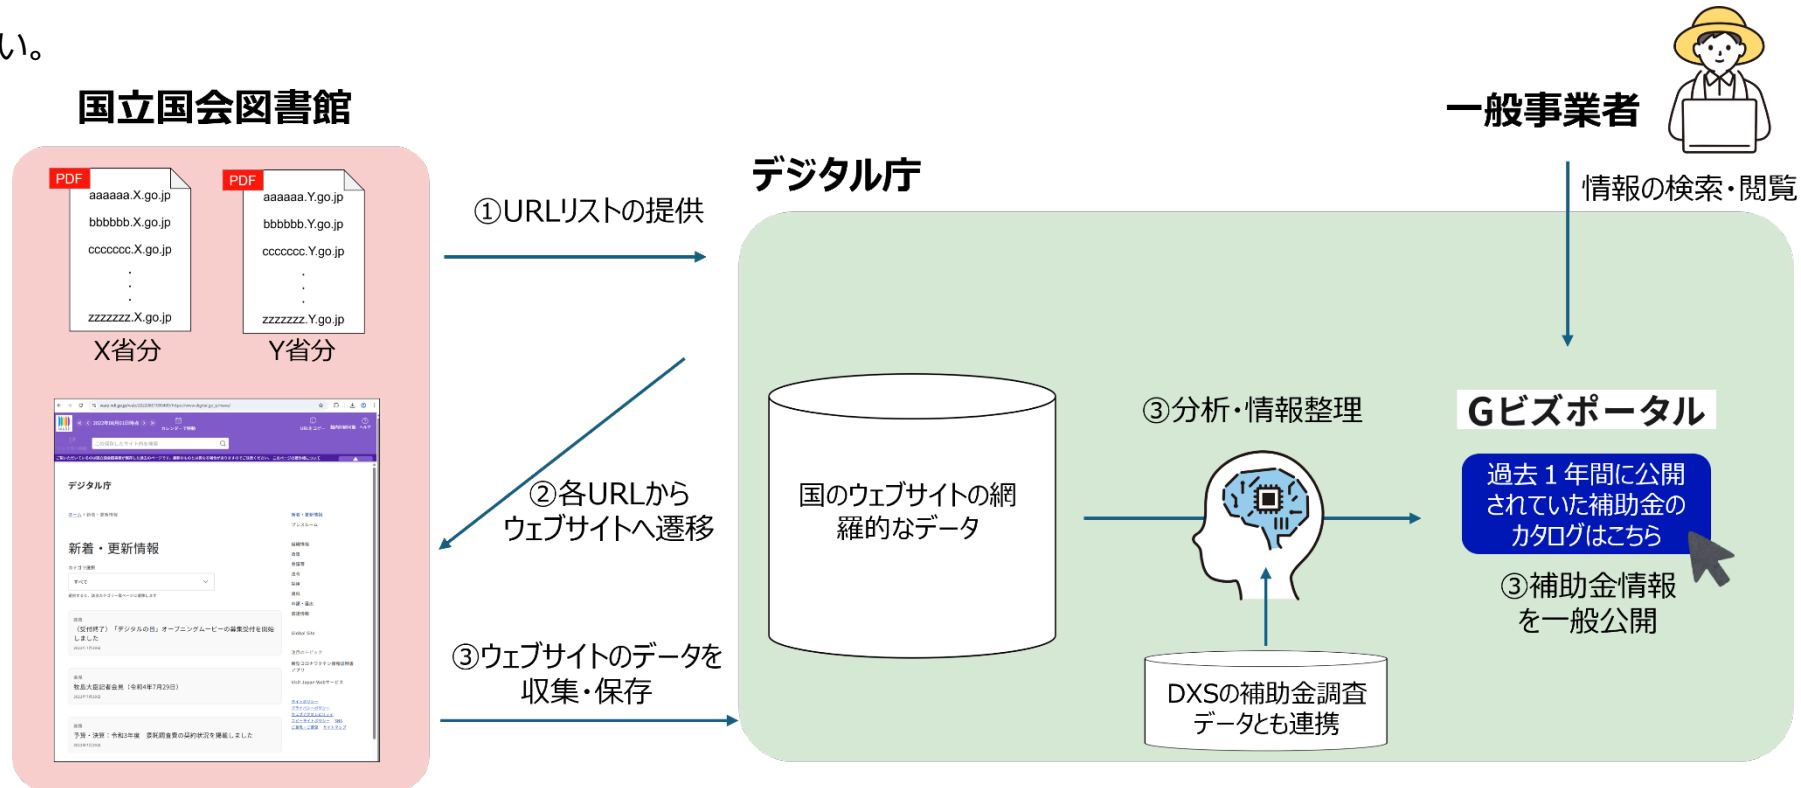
い。

国立国会図書館

PDF
aaaaaa.X.go.jp
bbbbbb.X.go.jp
ccccccc.X.go.jp
·
·
·
zzzzzzz.X.go.jp
X省分

PDF
aaaaaa.Y.go.jp
bbbbbb.Y.go.jp
ccccccc.Y.go.jp
·
·
·
zzzzzzz.Y.go.jp
Y省分

デジタル庁

新着・更新情報

①URLリストの提供

②各URLから
ウェブサイトへ遷移

③ウェブサイトのデータを
収集・保存

デジタル庁

一般事業者

情報の検索・閲覧

国のウェブサイトの網羅的なデータ

③分析・情報整理

DXSの補助金調査
データとも連携

Gビズポータル

過去１年間に公開
されていた補助金の
カタログはこちら

③補助金情報
を一般公開